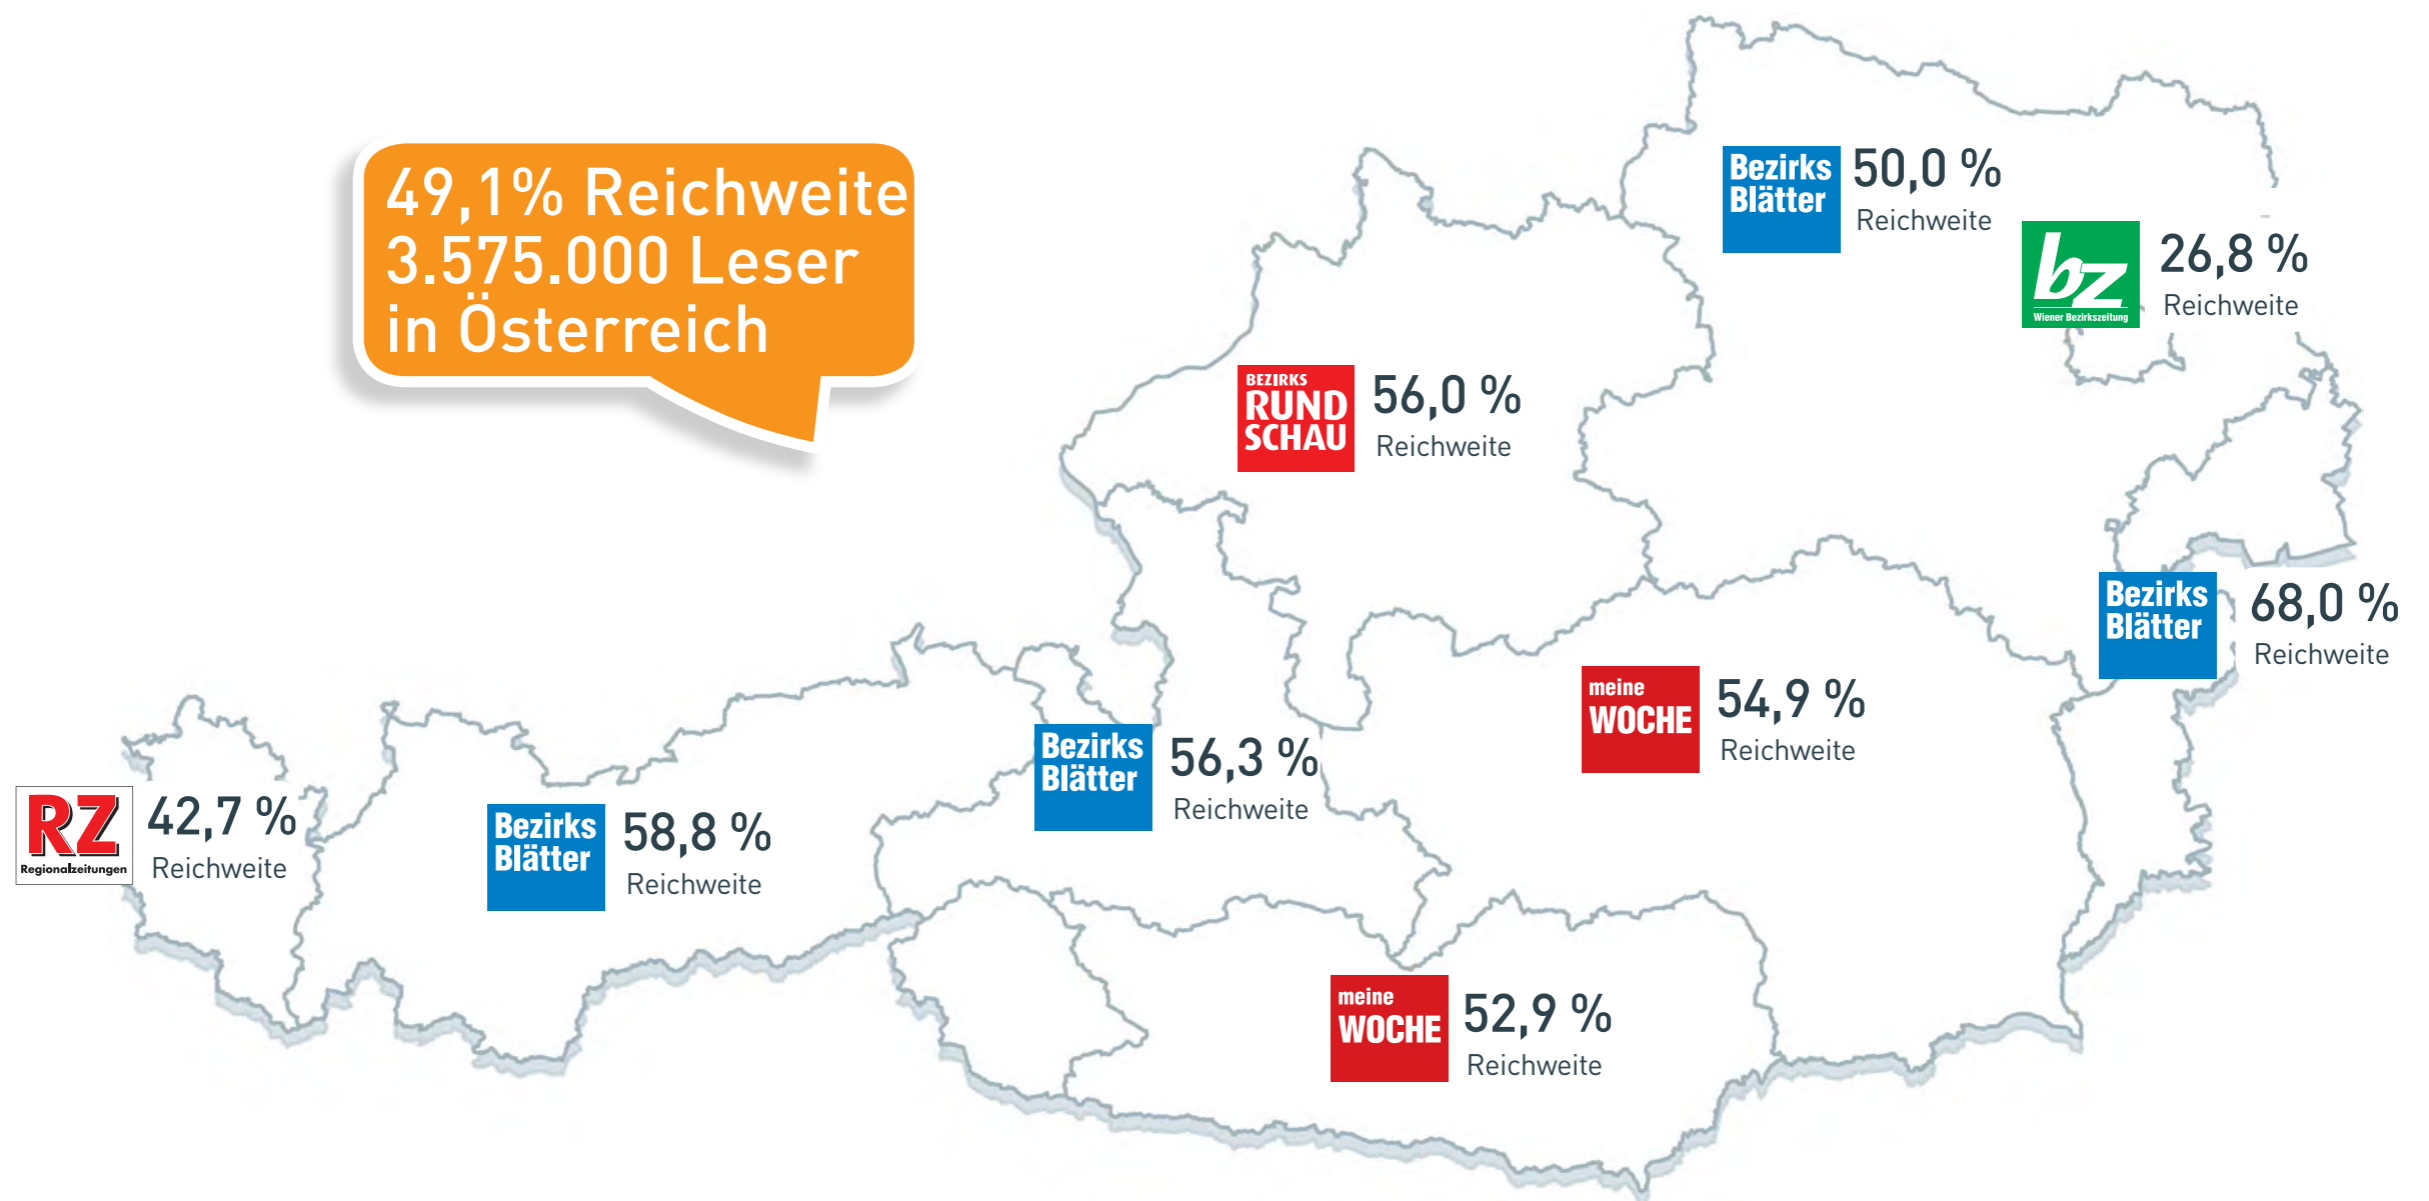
49,1% Reichweite
3.575.000 Leser
in Österreich

Bezirks Blätter 50,0 % Reichweite

bz Wiener Bezirkszeitung 26,8 % Reichweite

BEZIRKS RUNDSCHAU 56,0 % Reichweite

Bezirks Blätter 68,0 % Reichweite

meine WOCHE 54,9 % Reichweite

Bezirks Blätter 56,3 % Reichweite

RZ Regionalzeitungen 42,7 % Reichweite

Bezirks Blätter 58,8 % Reichweite

meine WOCHE 52,9 % Reichweite